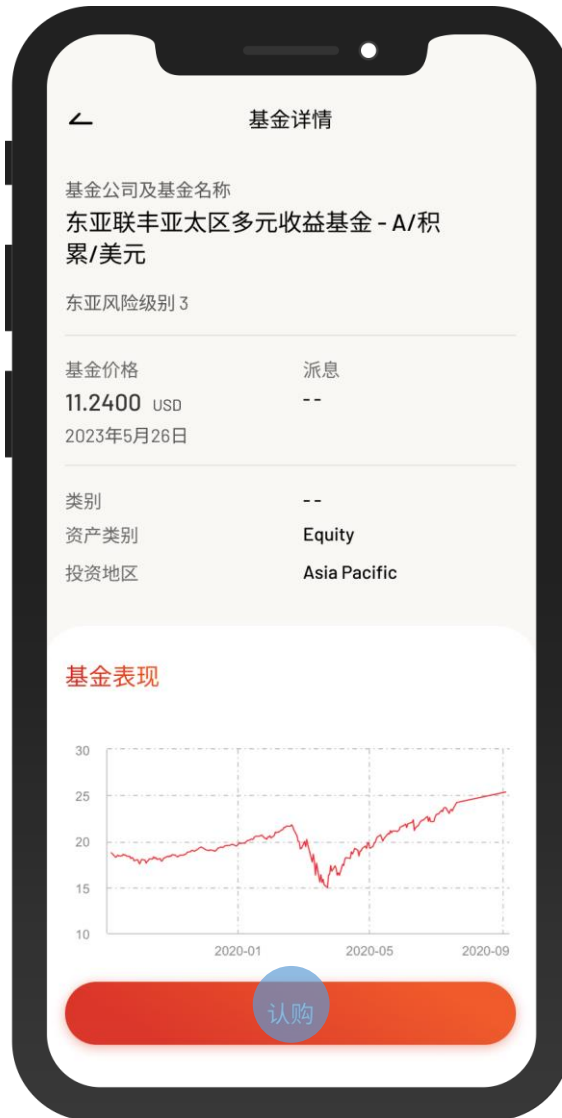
基金详情

基金公司及基金名称
东亚联丰亚太区多元收益基金 - A/积累/美元

东亚风险级别 3

基金价格
11.2400 USD
2023年5月26日

派息
--

类别 --
资产类别 Equity
投资地区 Asia Pacific

基金表现

30
25
20
15
10
2020-01
2020-05
2020-09

认购